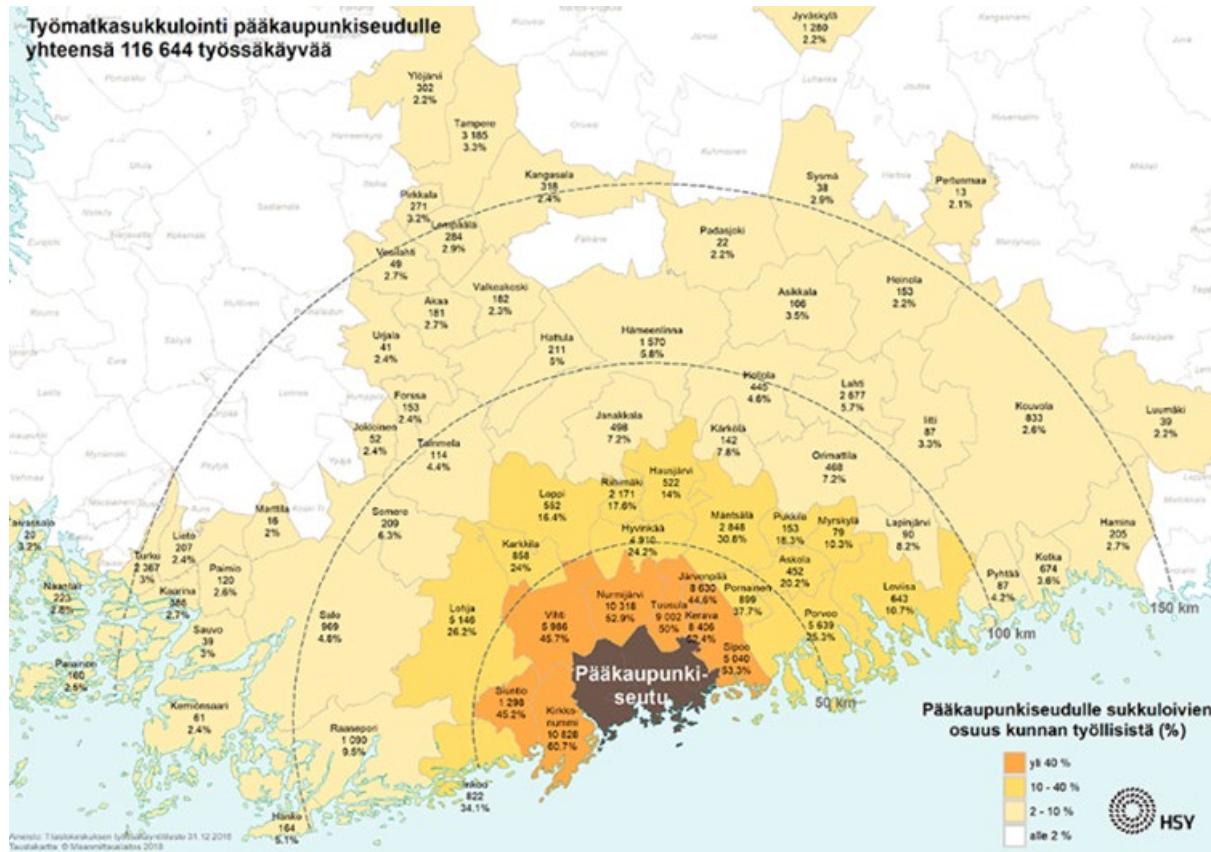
Työmatkasukkulointi pääkaupunkiseudulle yhteensä 116 644 työssäkäyvää

Jyväskylä
1 280
2.2%

Ylöjärvi
302
2.2%

Tampere
3 185
3.3%

Kangasala
318
2.4%

Sysmä
38
2.9%

Pertunmaa
13
2.1%

Pirkkala
271
3.2%

Lempäälä
284
2.9%

Padasjoki
22
2.2%

Vesilahti
49
2.7%

Valkeakoski
182
2.3%

Asikkala
106
3.5%

Heinola
153
2.2%

Akaa
181
2.7%

Urjala
41
2.4%

Hattula
211
5%

Hämeenlinna
1 570
5.8%

Hollola
445
4.6%

Lahti
2 677
5.7%

Forssa
153
2.4%

Iitti
87
3.3%

Kouvola
833
2.6%

Luumäki
39
2.2%

Jokioinen
52
2.4%

Tammela
114
4.4%

Janakkala
498
7.2%

Kärkölä
142
7.8%

Orimattila
468
7.2%

Hausjärvi
522
14%

Loppi
552
16.4%

Riihimäki
2 171
17.6%

Marttila
16
2%

Somero
209
6.3%

Mäntsälä
2 848
30.6%

Pukkila
153
18.3%

Myrskylä
79
10.3%

Lapinjärvi
90
8.2%

Hamina
205
2.7%

Taivassalo
20
3.2%

Lieto
207
2.4%

Karkkila
858
24%

Hyvinkää
4 910
24.2%

Askola
452
20.2%

Pyhtää
87
4.2%

Kotka
674
3.6%

Turku
2 367
3%

Paimio
120
2.6%

Järvenpää
8 630
44.6%

Pornainen
899
37.7%

Loviisa
643
10.7%

Naantali
223
2.8%

Kaarina
386
2.7%

Nurmijärvi
10 318
52.9%

Tuusula
9 002
50%

Kerava
8 406
52.4%

150 km

Sauvo
39
3%

Salo
969
4.8%

Lohja
5 146
26.2%

Vihti
5 986
45.7%

Porvoo
5 639
25.3%

100 km

Parainen
160
2.5%

Sipoo
5 040
53.3%

Pääkaupunki-seutu

Kemiönsaari
61
2.4%

Siuntio
1 298
45.2%

Kirkkonummi
10 828
60.7%

50 km

Raasepori
1 090
9.5%

Pääkaupunkiseudulle sukkuloivien osuus kunnan työllisistä (%)

Inkoo
822
34.1%

yli 40 %
10 - 40 %
2 - 10 %
alle 2 %

Hanko
164
5.1%

Aineisto: Tilastokeskuksen työssäkäyntitilasto 31.12.2016
Taustakartta: © Maanmittauslaitos 2018

HSY